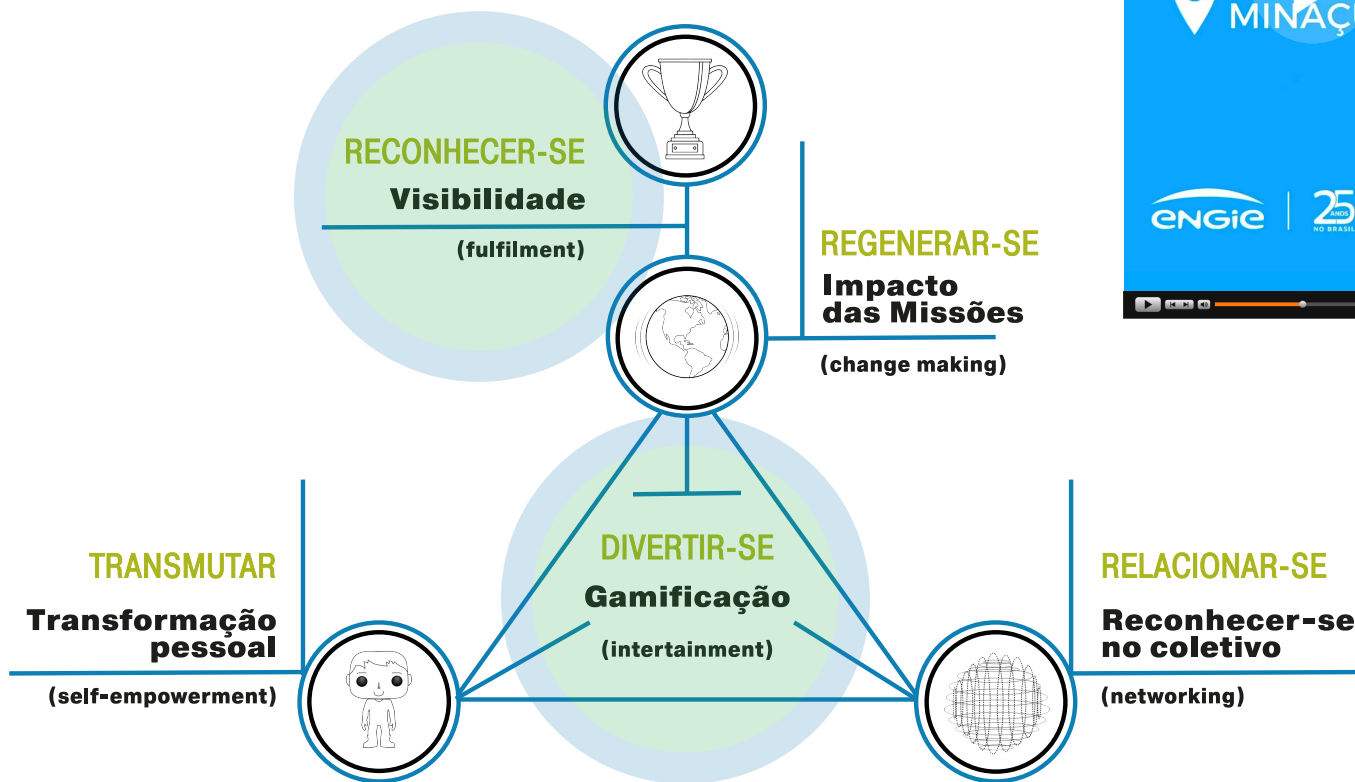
RECONHECER-SE
Visibilidade
(fulfilment)

REGENERAR-SE
Impacto das Missões
(change making)

DIVERTIR-SE
Gamificação
(intertainment)

TRANSMUTAR
Transformação pessoal
(self-empowerment)

RELACIONAR-SE
Reconhecer-se no coletivo
(networking)

MINAÇ

ENGIE
25 ANOS NO BRASIL